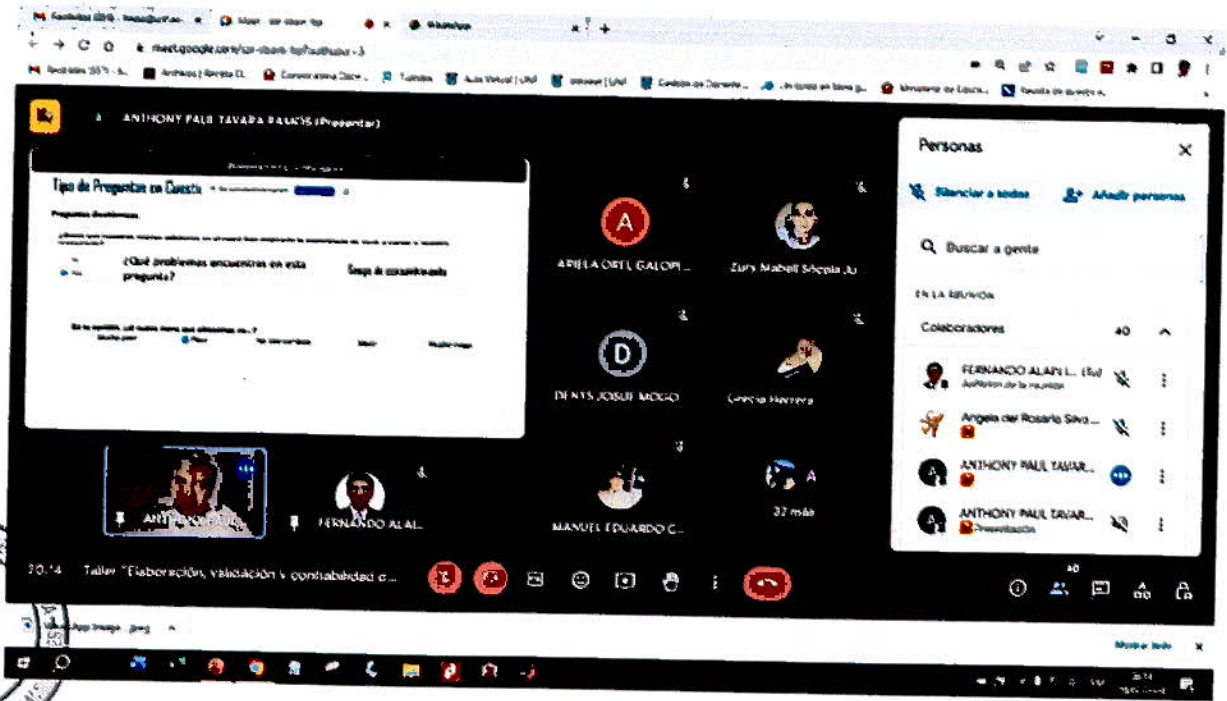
meet.google.com/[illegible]

ANTHONY PAUL TAVARA RAMOS (Presentar)

Tipo de Preguntas en Cuestio

¿Qué problemas encuentras en esta pregunta?

A
ARIELA ORTIZ GALOPI...

Zury Mabell Sifuela Jo

D
DENYS JOSUE MOGO

Cecilia Herrera

ANTHONY PAUL

FERNANDO ALAL...

MANUEL EDUARDO C...

A
32 más

Personas

Silenciar a todos

Añadir personas

Buscar a gente

EN LA REUNIÓN

Colaboradores 40

FERNANDO ALAFI L... (Tú)
Anfitrión de la reunión

Angela del Rosario Silva ...

ANTHONY PAUL TAVAR...

ANTHONY PAUL TAVAR...
Presentación

20:14 Taller "Elaboración, validación y confiabilidad c...

40

Mostrar todo